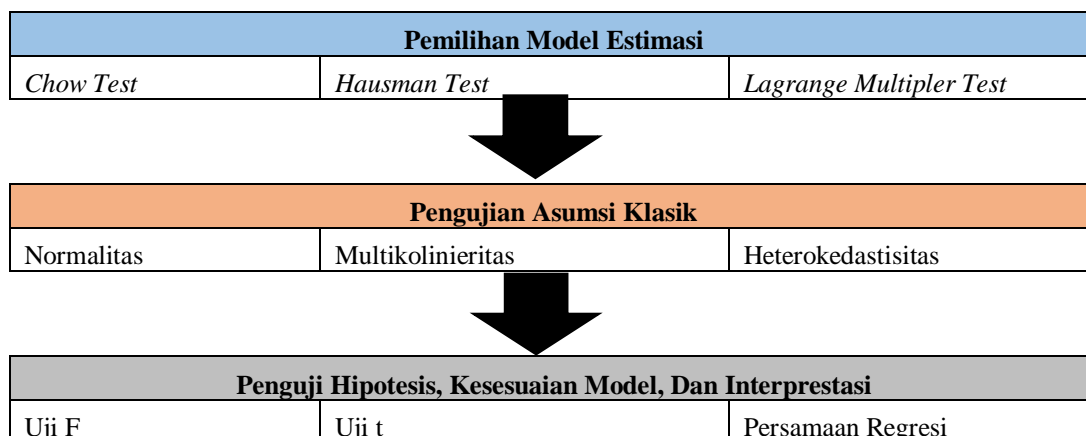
| Pemilihan Model Estimasi | | |
|---|---|---|
| *Chow Test* | *Hausman Test* | *Lagrange Multipler Test* |

| Pengujian Asumsi Klasik | | |
|---|---|---|
| Normalitas | Multikolinieritas | Heterokedastisitas |

| Penguji Hipotesis, Kesesuaian Model, Dan Interprestasi | | |
|---|---|---|
| Uji F | Uji t | Persamaan Regresi |